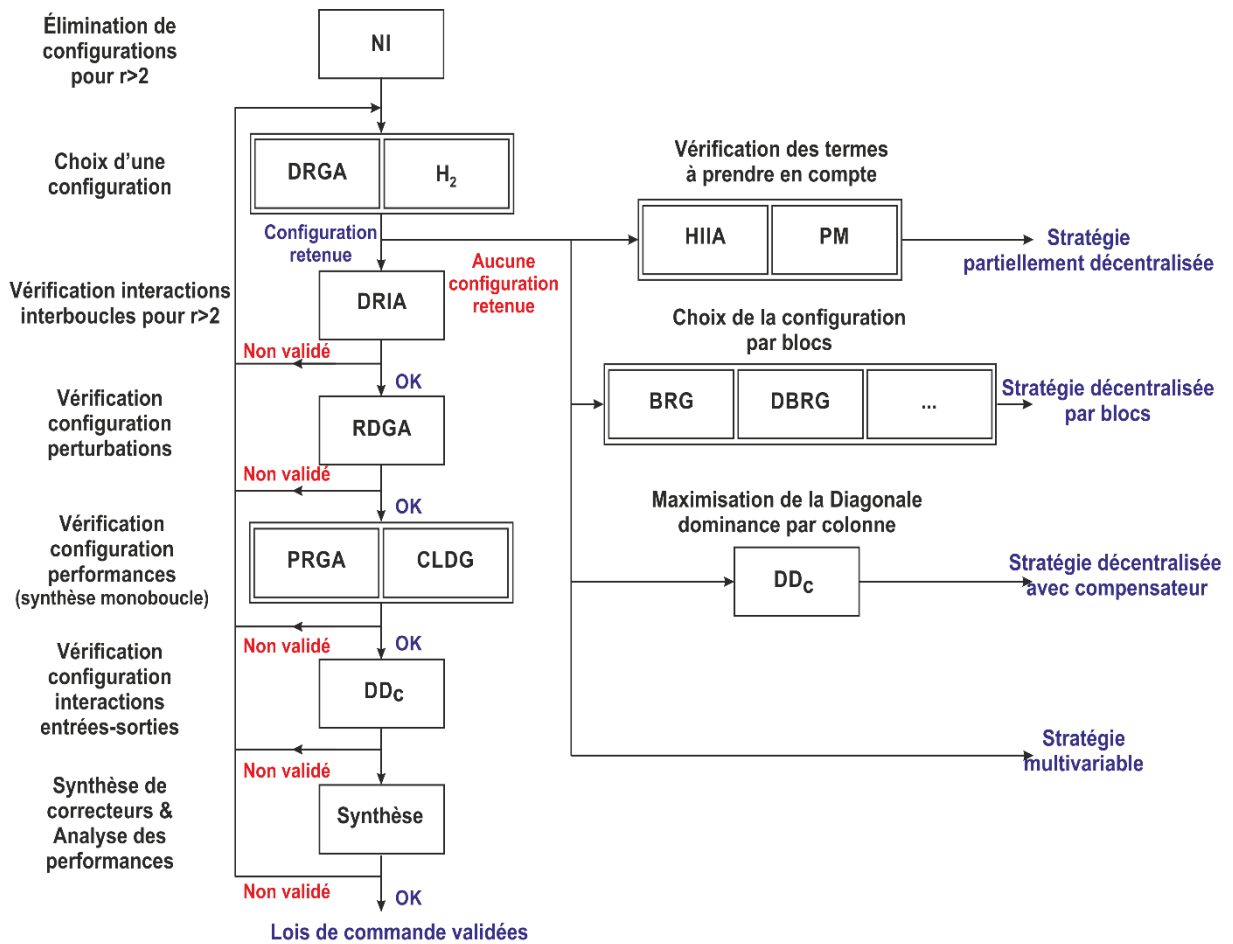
Élimination de configurations pour r>2

NI

Choix d'une configuration

DRGA

$H_2$

Configuration retenue

Vérification des termes à prendre en compte

HIIA

PM

Stratégie partiellement décentralisée

Aucune configuration retenue

Vérification interactions interboucles pour r>2

DRIA

Non validé

OK

Choix de la configuration par blocs

BRG

DBRG

...

Stratégie décentralisée par blocs

Vérification configuration perturbations

RDGA

Non validé

OK

Maximisation de la Diagonale dominance par colonne

Vérification configuration performances (synthèse monoboucle)

PRGA

CLDG

$DD_C$

Stratégie décentralisée avec compensateur

Non validé

OK

Vérification configuration interactions entrées-sorties

$DD_C$

Non validé

Stratégie multivariable

Synthèse de correcteurs & Analyse des performances

Synthèse

Non validé

OK

Lois de commande validées